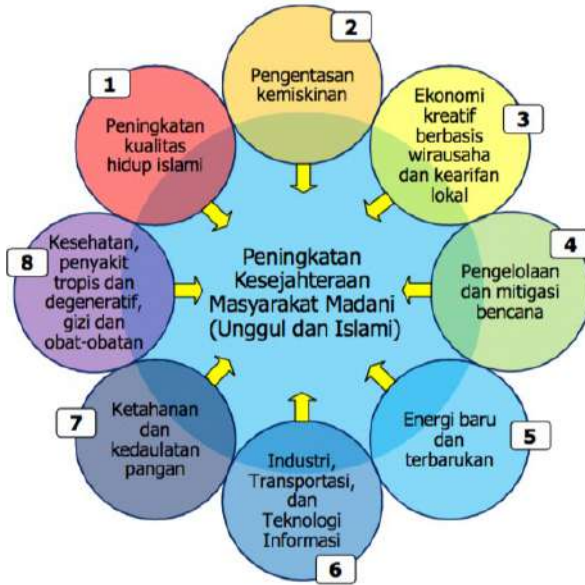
Peningkatan Kesejahteraan Masyarakat Madani (Unggul dan Islami)

1
Peningkatan kualitas hidup islami

2
Pengentasan kemiskinan

3
Ekonomi kreatif berbasis wirausaha dan kearifan lokal

4
Pengelolaan dan mitigasi bencana

5
Energi baru dan terbarukan

6
Industri, Transportasi, dan Teknologi Informasi

7
Ketahanan dan kedaulatan pangan

8
Kesehatan, penyakit tropis dan degeneratif, gizi dan obat-obatan